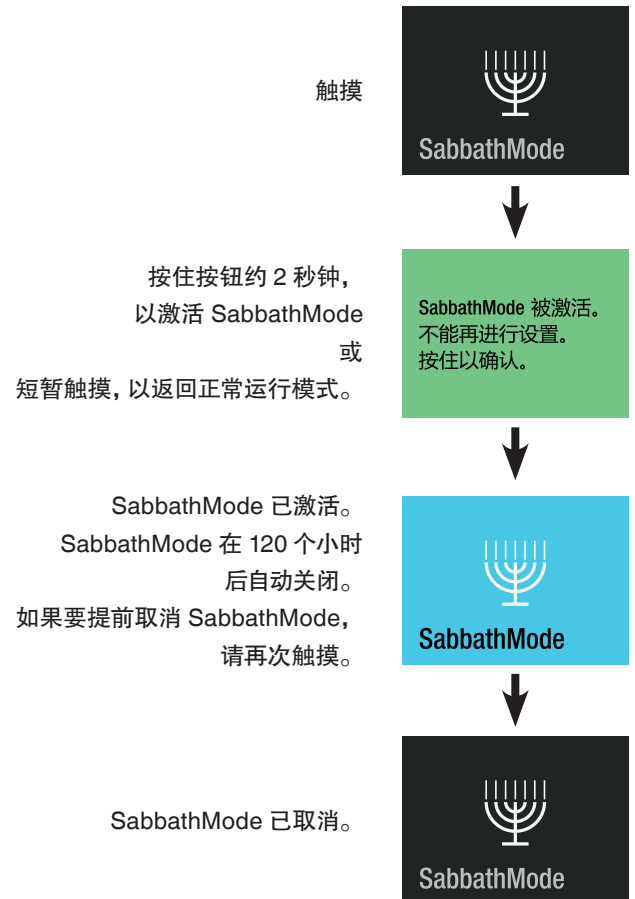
触摸

SabbathMode

按住按钮约 2 秒钟，
以激活 SabbathMode
或
短暂触摸，以返回正常运行模式。

SabbathMode 被激活。
不能再进行设置。
按住以确认。

SabbathMode 已激活。
SabbathMode 在 120 个小时后自动关闭。
如果要提前取消 SabbathMode，请再次触摸。

SabbathMode

SabbathMode 已取消。

SabbathMode